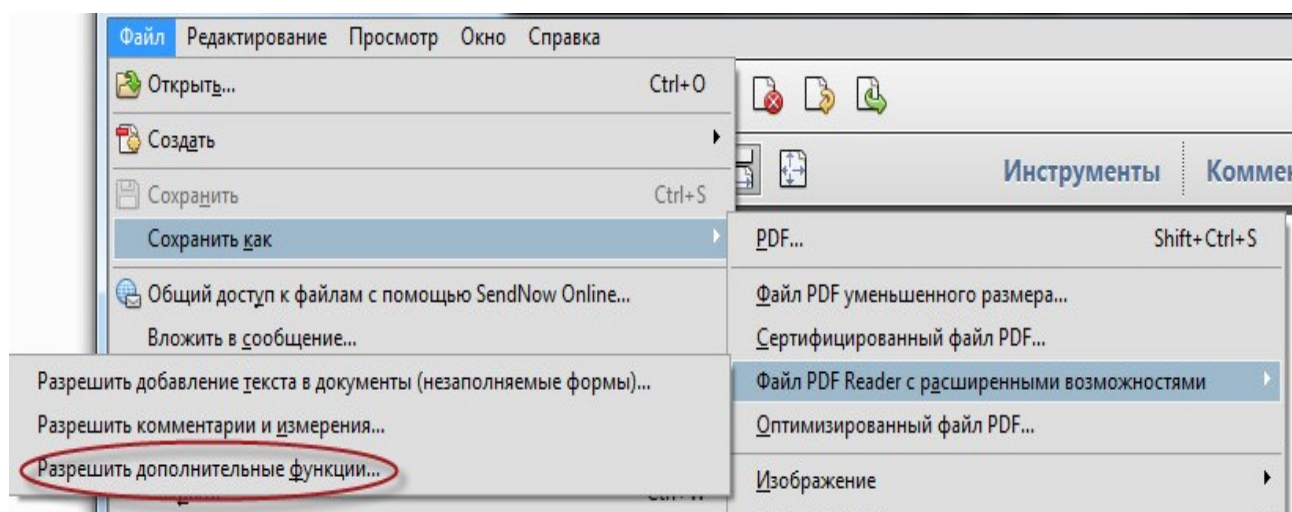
Файл Редактирование Просмотр Окно Справка

Открыть... Ctrl+O

Создать

Сохранить Ctrl+S

Сохранить как

Общий доступ к файлам с помощью SendNow Online...

Вложить в сообщение...

Инструменты Коммен

PDF... Shift+Ctrl+S

Файл PDF уменьшенного размера...

Сертифицированный файл PDF...

Файл PDF Reader с расширенными возможностями

Оптимизированный файл PDF...

Изображение

Разрешить добавление текста в документы (незаполняемые формы)...

Разрешить комментарии и измерения...

Разрешить дополнительные функции...